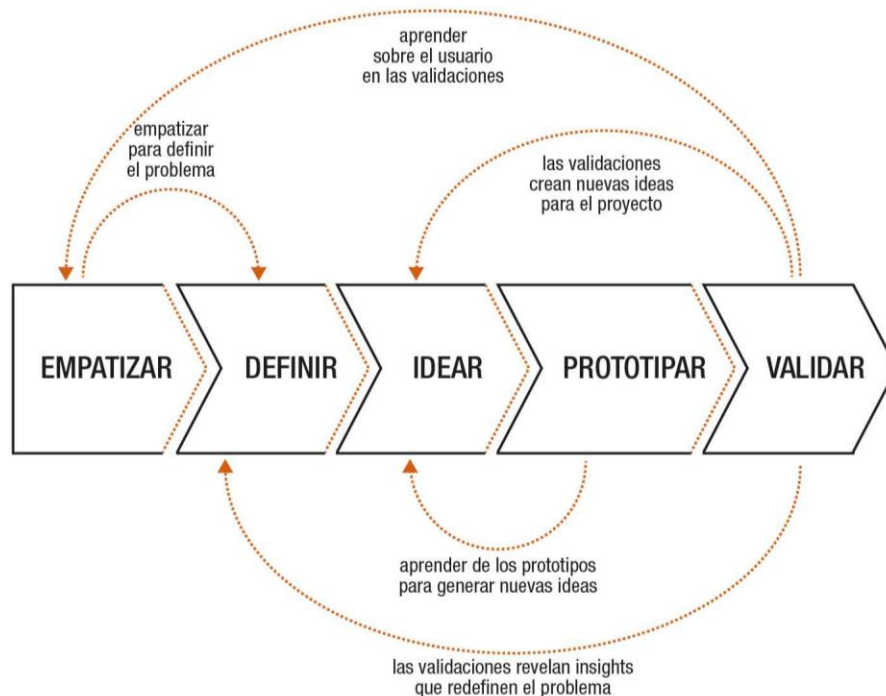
aprender
sobre el usuario
en las validaciones

empatizar
para definir
el problema

las validaciones
crean nuevas ideas
para el proyecto

EMPATIZAR

DEFINIR

IDEAR

PROTOTIPAR

VALIDAR

aprender de los prototipos
para generar nuevas ideas

las validaciones revelan insights
que redefinen el problema